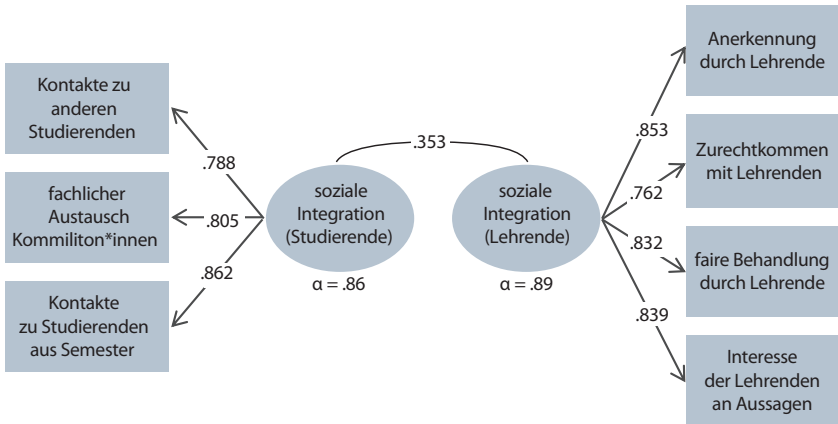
Kontakte zu anderen Studierenden

fachlicher Austausch Kommiliton*innen

Kontakte zu Studierenden aus Semester

.788

.805

.862

soziale Integration (Studierende)

$\alpha = .86$

.353

soziale Integration (Lehrende)

$\alpha = .89$

.853

.762

.832

.839

Anerkennung durch Lehrende

Zurechtkommen mit Lehrenden

faire Behandlung durch Lehrende

Interesse der Lehrenden an Aussagen